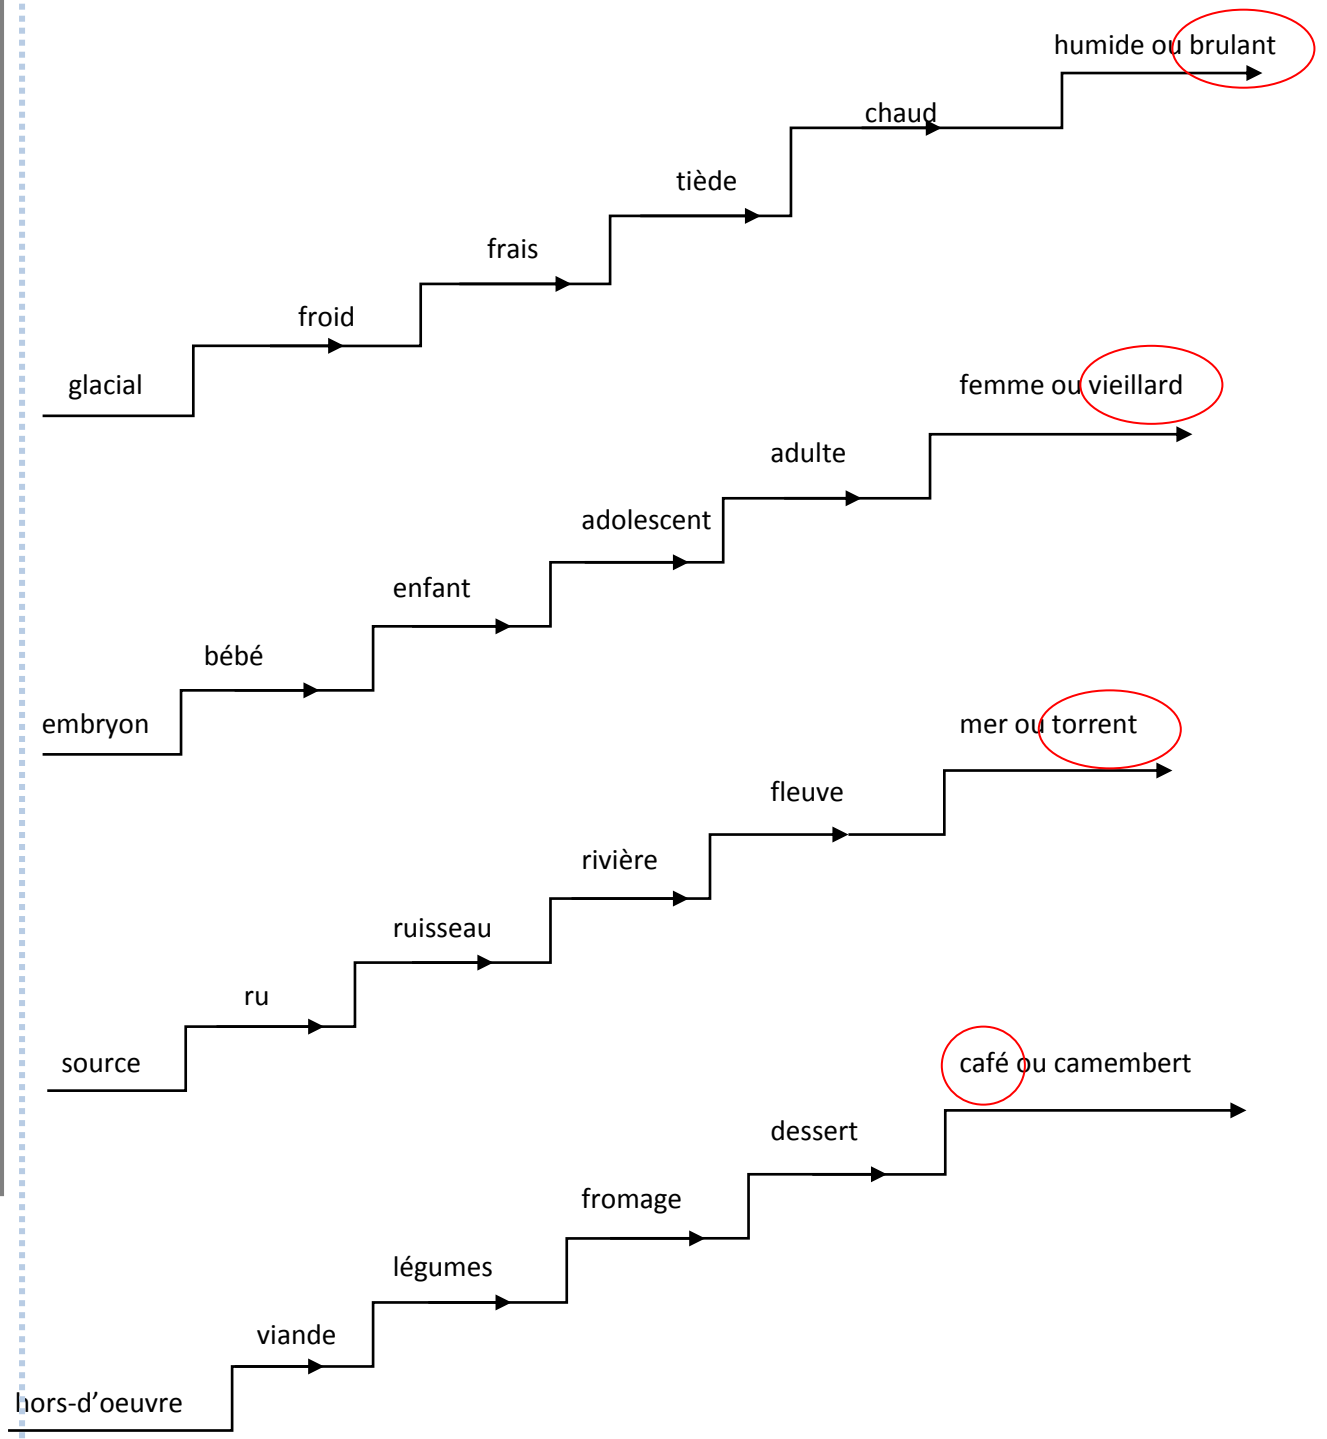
humide ou brulant

chaud

tiède

frais

froid

glacial

femme ou vieillard

adulte

adolescent

enfant

bébé

embryon

mer ou torrent

fleuve

rivière

ruisseau

ru

source

café ou camembert

dessert

fromage

légumes

viande

hors-d'oeuvre